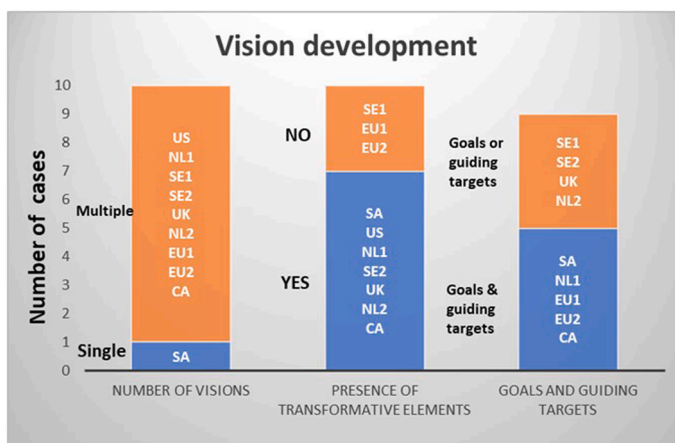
Vision development

Number of cases

10
9
8
7
6
5
4
3
2
1
0

Multiple
US
NL1
SE1
SE2
UK
NL2
EU1
EU2
CA

Single
SA

NO
SE1
EU1
EU2

YES
SA
US
NL1
SE2
UK
NL2
CA

Goals or guiding targets
SE1
SE2
UK
NL2

Goals & guiding targets
SA
NL1
EU1
EU2
CA

NUMBER OF VISIONS
PRESENCE OF TRANSFORMATIVE ELEMENTS
GOALS AND GUIDING TARGETS